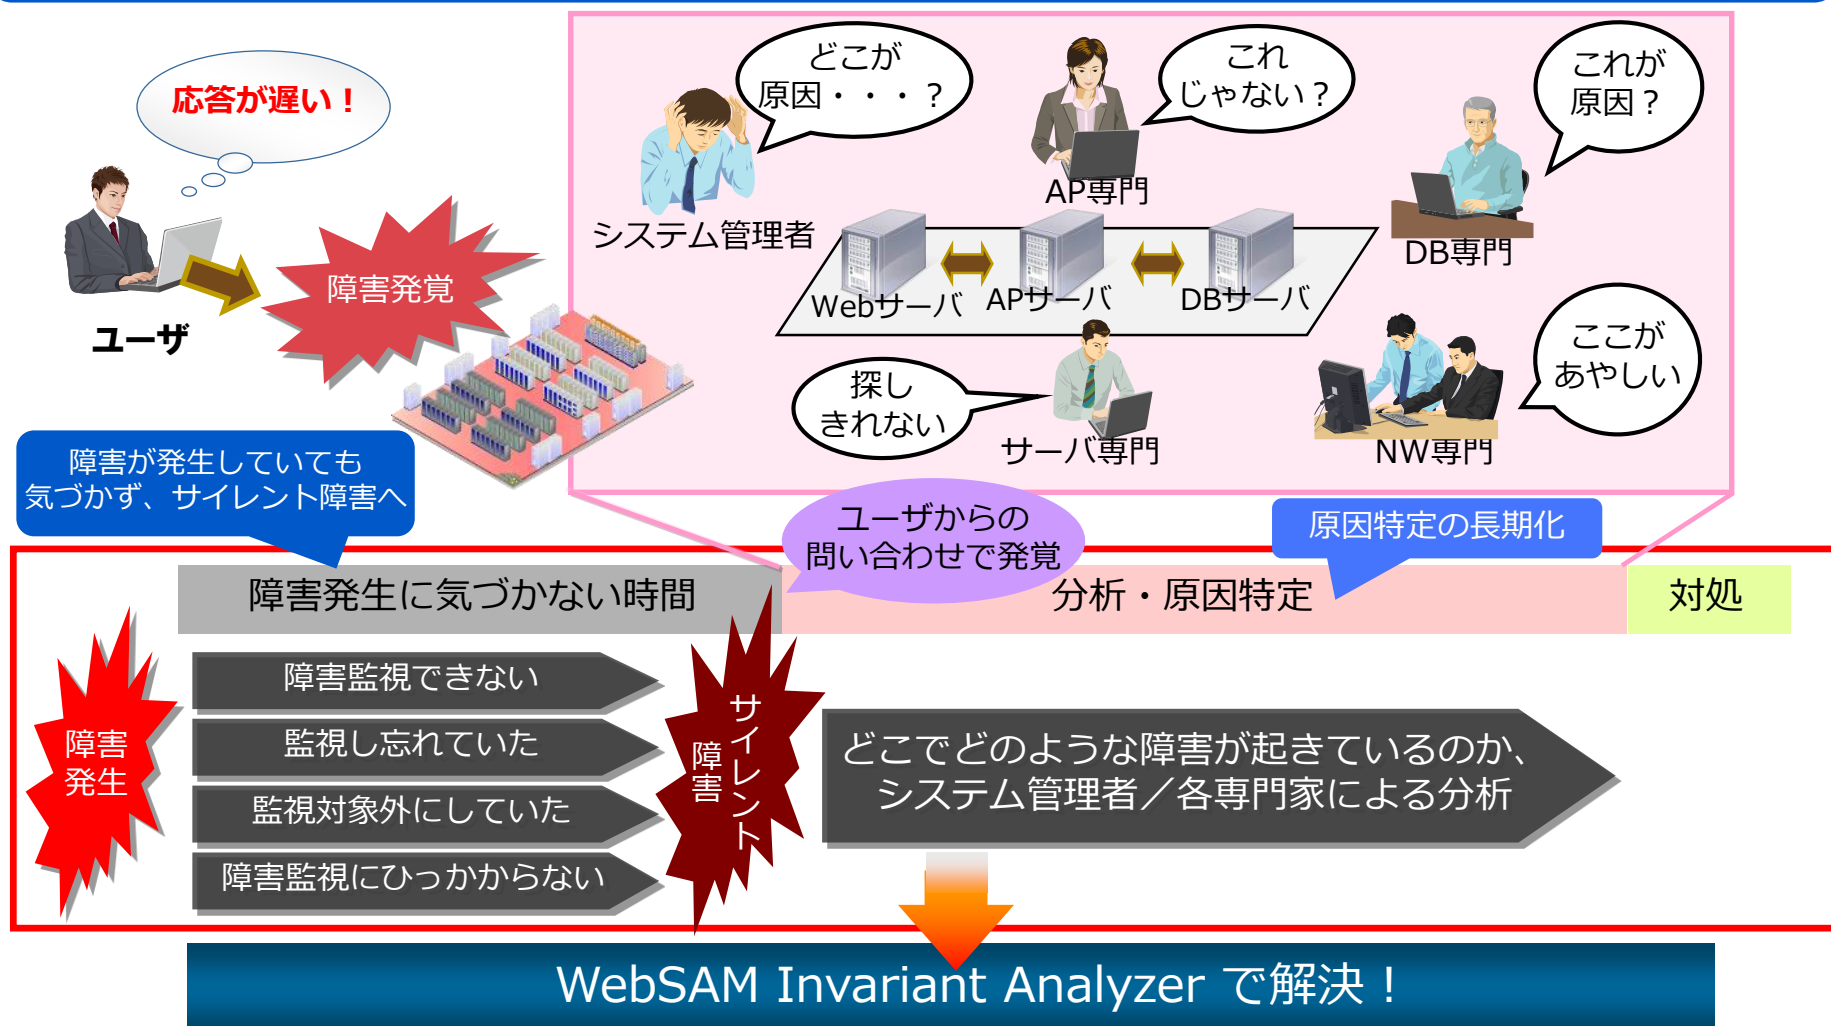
応答が遅い！

ユーザ

障害発覚

どこが
原因・・・？

システム管理者

これ
じゃない？

AP専門

これが
原因？

DB専門

Webサーバ　APサーバ　DBサーバ

探し
きれない

サーバ専門

ここが
あやしい

NW専門

障害が発生していても
気づかず、サイレント障害へ

ユーザからの
問い合わせで発覚

原因特定の長期化

障害発生に気づかない時間

分析・原因特定

対処

障害
発生

障害監視できない

監視し忘れていた

監視対象外にしていた

障害監視にひっかからない

サイレント
障害

どこでどのような障害が起きているのか、
システム管理者／各専門家による分析

WebSAM Invariant Analyzer で解決！